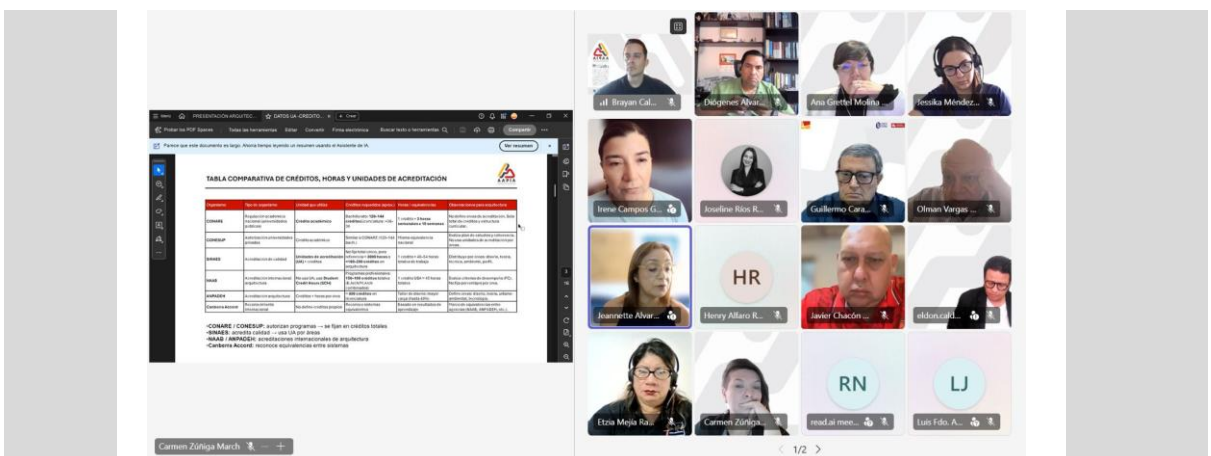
PRESENTACION ARQUITEC... DATOS UA -CREDITO... Crear

Probar los PDF Spaces Todas las herramientas Editar Convertir Firma electrónica Buscar texto o herramientas Compartir

Parece que este documento es largo. Ahorra tiempo leyendo un resumen usando el Asistente de IA. Ver resumen

TABLA COMPARATIVA DE CRÉDITOS, HORAS Y UNIDADES DE ACREDITACIÓN

| Organismo | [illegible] | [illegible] | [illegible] | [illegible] | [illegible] |
|---|---|---|---|---|---|
| CONARE | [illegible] | Crédito académico | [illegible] | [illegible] | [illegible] |
| CONESUP | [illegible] | Crédito académico | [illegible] | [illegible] | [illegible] |
| SINAES | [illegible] | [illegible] | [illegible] | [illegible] | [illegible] |
| NAAB | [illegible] | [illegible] | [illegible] | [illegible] | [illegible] |
| ANPADEH | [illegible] | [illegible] | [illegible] | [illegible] | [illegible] |
| Canberra Accord | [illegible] | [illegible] | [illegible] | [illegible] | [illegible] |

•CONARE / CONESUP: autorizan programas → se fijan en créditos totales
•SINAES: acredita calidad → usa UA por áreas
•NAAB / ANPADEH: acreditaciones internacionales de arquitectura
•Canberra Accord: reconoce equivalencias entre sistemas

Carmen Zúñiga March

Brayan Cal... Diógenes Alvar... Ana Grettel Molina ... Jessika Méndez ...
Irene Campos G... Joseline Ríos R... Guillermo Cara... Olman Vargas ...
Jeannette Alvar... HR Henry Allaro R... Javier Chacón ... eldon.cald...
Etzia Mejía Ra... Carmen Zúñiga... RN read.ai mee... LJ Luis Fdo. A...

1/2